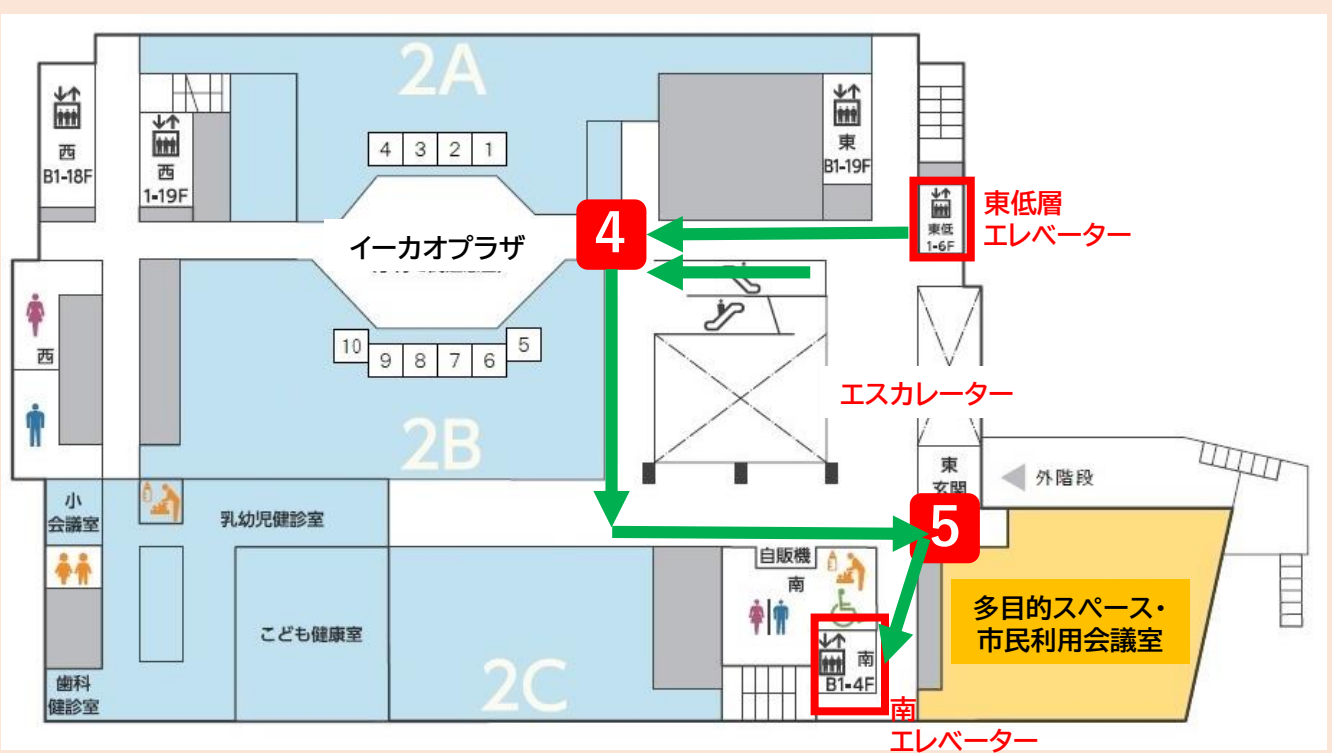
2A

西
B1-18F

西
1-19F

4 3 2 1

東
B1-19F

東低
1-6F

東低層
エレベーター

4

イーカオプラザ

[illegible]

10 9 8 7 6 5

西

エスカレーター

2B

東
玄関

外階段

5

小
会議室

乳幼児健診室

自販機
南

多目的スペース・
市民利用会議室

こども健康室

2C

南
B1-4F

歯科
健診室

南
エレベーター